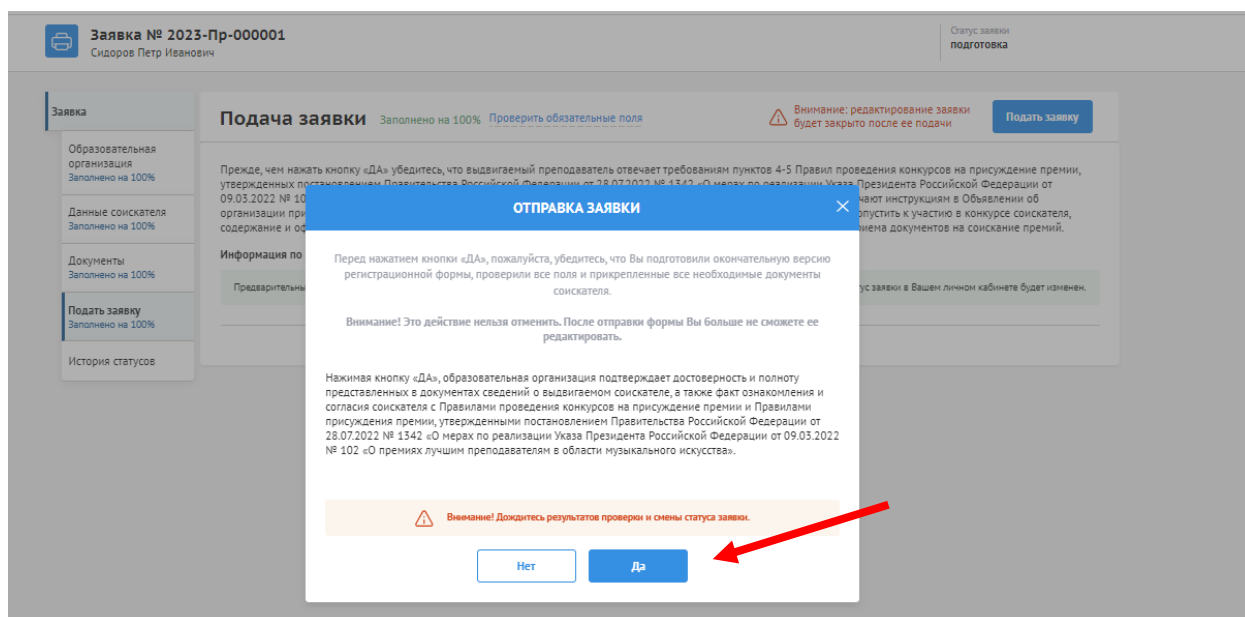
Заявка № 2023-Пр-000001
Сидоров Петр Иванович

Статус заявки
подготовка

Заявка

Образовательная организация
Заполнено на 100%

Данные соискателя
Заполнено на 100%

Документы
Заполнено на 100%

Подать заявку
Заполнено на 100%

История статусов

Подача заявки Заполнено на 100% Проверить обязательные поля

Внимание: редактирование заявки будет закрыто после ее подачи

Подать заявку

Прежде, чем нажать кнопку «ДА» убедитесь, что выдвигаемый преподаватель отвечает требованиям пунктов 4-5 Правил проведения конкурсов на присуждение премии, утвержденных постановлением Правительства Российской Федерации от 28.07.2022 № 1342 «О мерах по реализации Указа Президента Российской Федерации от 09.03.2022 № 10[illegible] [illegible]чают инструкциям в Объявлении об организации при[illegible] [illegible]опустить к участию в конкурсе соискателя, содержание и оф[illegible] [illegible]иема документов на соискание премий.

Информация по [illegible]

Предварительны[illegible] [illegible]ус заявки в Вашем личном кабинете будет изменен.

ОТПРАВКА ЗАЯВКИ

Перед нажатием кнопки «ДА», пожалуйста, убедитесь, что Вы подготовили окончательную версию регистрационной формы, проверили все поля и прикрепленные все необходимые документы соискателя.

Внимание! Это действие нельзя отменить. После отправки формы Вы больше не сможете ее редактировать.

Нажимая кнопку «ДА», образовательная организация подтверждает достоверность и полноту представленных в документах сведений о выдвигаемом соискателе, а также факт ознакомления и согласия соискателя с Правилами проведения конкурсов на присуждение премии и Правилами присуждения премии, утвержденными постановлением Правительства Российской Федерации от 28.07.2022 № 1342 «О мерах по реализации Указа Президента Российской Федерации от 09.03.2022 № 102 «О премиях лучшим преподавателям в области музыкального искусства».

Внимание! Дождитесь результатов проверки и смены статуса заявки.

Нет

Да